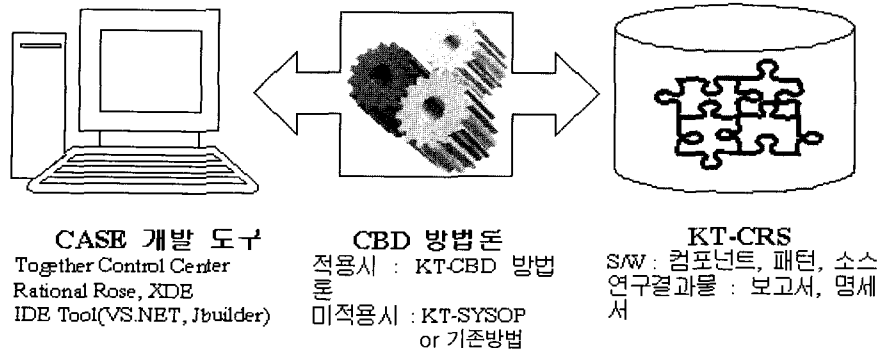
CASE 개발 도구
Together Control Center
Rational Rose, XDE
IDE Tool(VS.NET, Jbuilder)

CBD 방법론
적용시 : KT-CBD 방법론
미적용시 : KT-SYSOP or 기존방법

KT-CRS
S/W : 컴포넌트, 패턴, 소스
연구결과물 : 보고서, 명세서